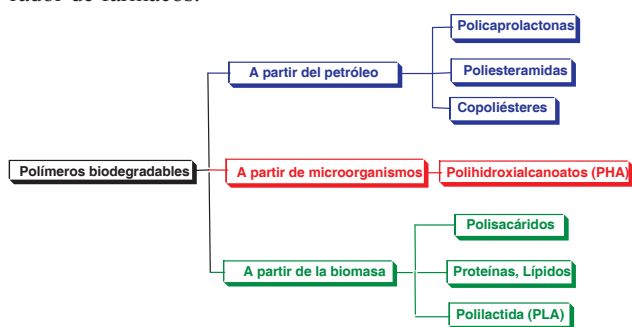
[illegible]

Policaprolactonas

A partir del petróleo

Poliesteramidas

Copoliésteres

Polímeros biodegradables

A partir de microorganismos

Polihidroxialcanoatos (PHA)

Polisacáridos

A partir de la biomasa

Proteínas, Lípidos

Polilactida (PLA)